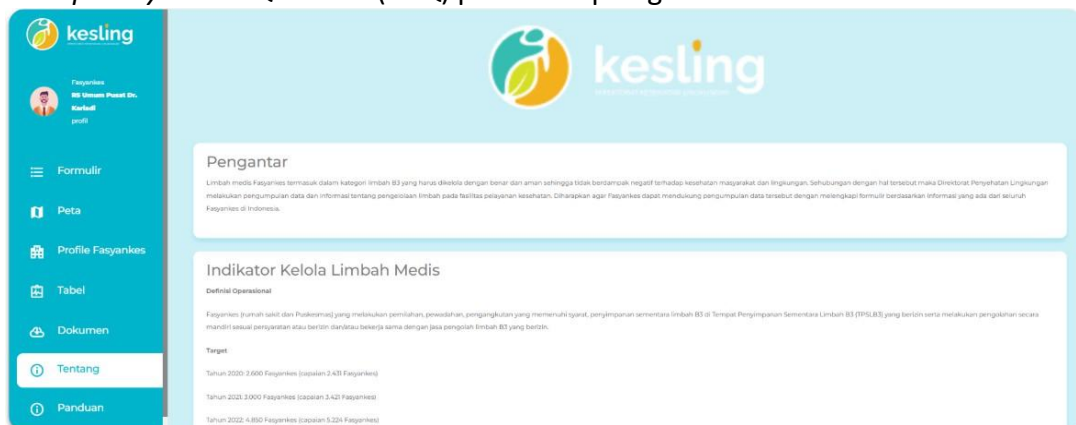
kesling

Fasyankes
RS Umum Pusat Dr. Kariadi
profil

Formulir

Peta

Profile Fasyankes

Tabel

Dokumen

Tentang

Panduan

kesling

Pengantar

Limbah medis Fasyankes termasuk dalam kategori limbah B3 yang harus dikelola dengan benar dan aman sehingga tidak berdampak negatif terhadap kesehatan masyarakat dan lingkungan. Sehubungan dengan hal tersebut maka Direktorat Penyehatan Lingkungan melakukan pengumpulan data dan informasi tentang pengelolaan limbah pada fasilitas pelayanan kesehatan. Diharapkan agar Fasyankes dapat mendukung pengumpulan data tersebut dengan melengkapi formulir berdasarkan informasi yang ada dari seluruh Fasyankes di Indonesia.

Indikator Kelola Limbah Medis

Definisi Operasional

Fasyankes (rumah sakit dan Puskesmas) yang melakukan pemilahan, pewadahan, pengangkutan yang memenuhi syarat, penyimpanan sementara limbah B3 di Tempat Penyimpanan Sementara Limbah B3 (TPSLB3) yang berizin serta melakukan pengolahan secara mandiri sesuai persyaratan atau berizin dan/atau bekerja sama dengan jasa pengolah limbah B3 yang berizin.

Target

Tahun 2020: 2.600 Fasyankes (capaian 2.431 Fasyankes)

Tahun 2021: 3.000 Fasyankes (capaian 3.421 Fasyankes)

Tahun 2022: 4.850 Fasyankes (capaian 5.324 Fasyankes)